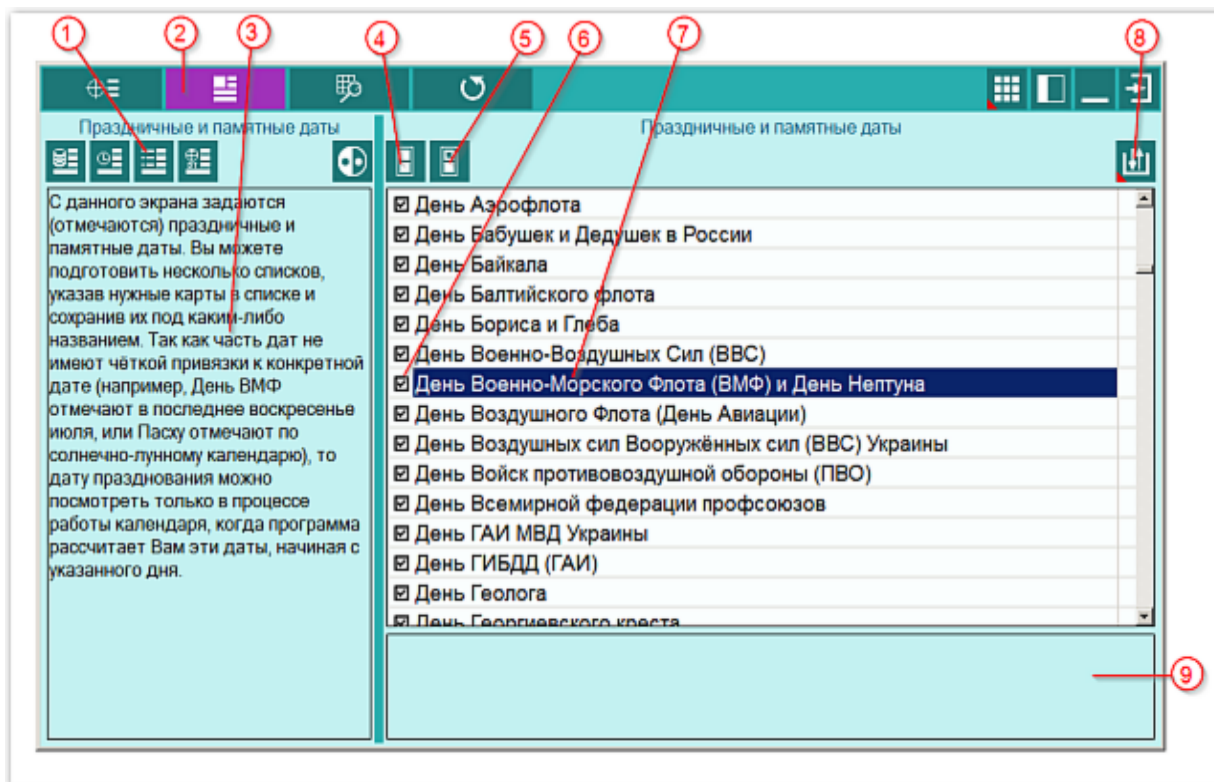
1 2 3 4 5 6 7 8

Праздничные и памятные даты

С данного экрана задаются (отмечаются) праздничные и памятные даты. Вы можете подготовить несколько списков, указав нужные карты в списке и сохранив их под каким-либо названием. Так как часть дат не имеют чёткой привязки к конкретной дате (например, День ВМФ отмечают в последнее воскресенье июля, или Пасху отмечают по солнечно-лунному календарю), то дату празднования можно посмотреть только в процессе работы календаря, когда программа рассчитает Вам эти даты, начиная с указанного дня.

Праздничные и памятные даты

☑ День Аэрофлота
☑ День Бабушек и Дедушек в России
☑ День Байкала
☑ День Балтийского флота
☑ День Бориса и Глеба
☑ День Военно-Воздушных Сил (ВВС)
☑ День Военно-Морского Флота (ВМФ) и День Нептуна
☑ День Воздушного Флота (День Авиации)
☑ День Воздушных сил Вооружённых сил (ВВС) Украины
☑ День Войск противовоздушной обороны (ПВО)
☑ День Всемирной федерации профсоюзов
☑ День ГАИ МВД Украины
☑ День ГИБДД (ГАИ)
☑ День Геолога
☑ День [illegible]

9